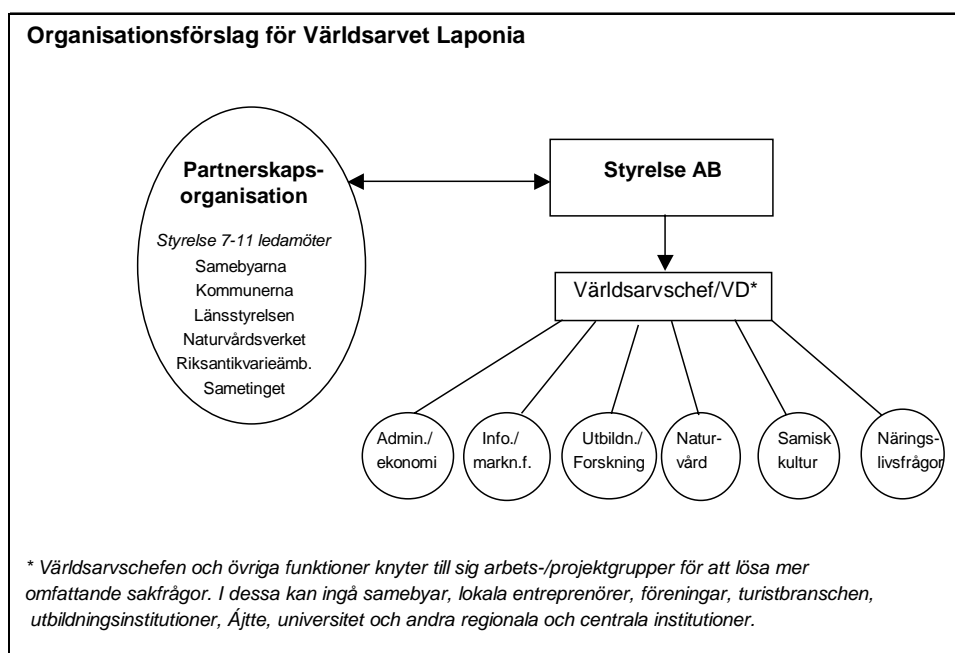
Organisationsförslag för Världsarvet Laponia

Partnerskaps-organisation

Styrelse 7-11 ledamöter
Samebyarna
Kommunerna
Länsstyrelsen
Naturvårdsverket
Riksantikvarieämb.
Sametinget

Styrelse AB

Världsarvschef/VD*

Admin./ ekonomi

Info./ markn.f.

Utbildn./ Forskning

Natur-vård

Samisk kultur

Närings-livsfrågor

* Världsarvschefen och övriga funktioner knyter till sig arbets-/projektgrupper för att lösa mer omfattande sakfrågor. I dessa kan ingå samebyar, lokala entreprenörer, föreningar, turistbranschen, utbildningsinstitutioner, Ájtte, universitet och andra regionala och centrala institutioner.